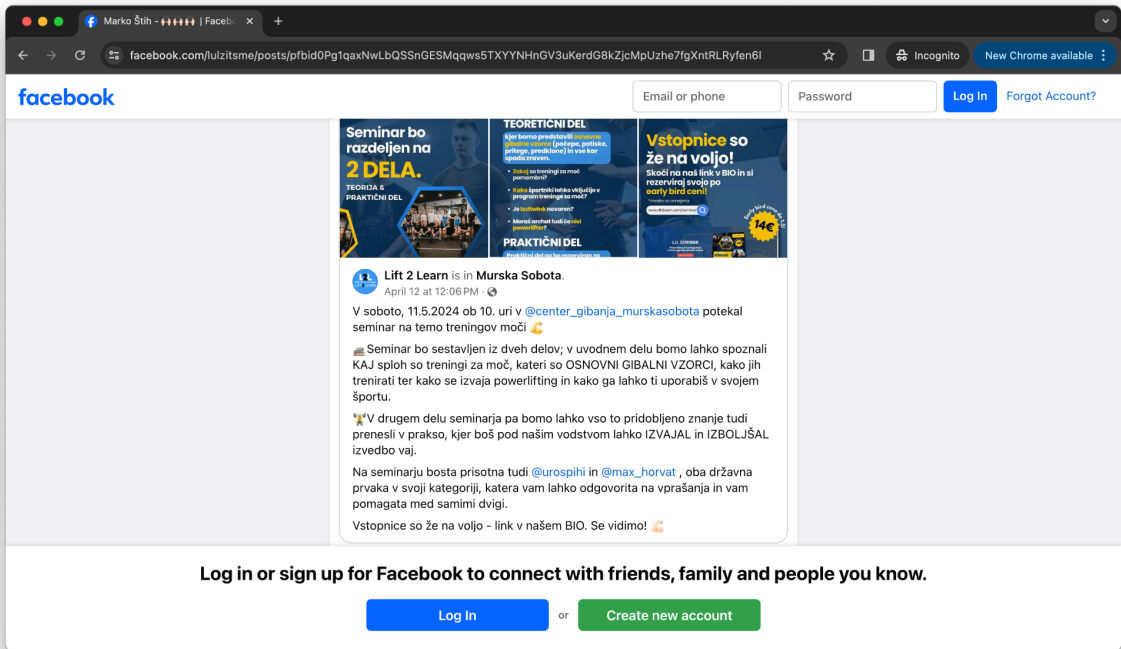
Marko Štih - 🙌🙌🙌🙌🙌 | Faceb ×
+
facebook.com/lulzitsme/posts/pfbid0Pg1qaxNwLbQSSnGESMqqws5TXYYNHnGV3uKerdG8kZjcMpUzhe7fgXntRLRyfen6l
Incognito
New Chrome available

facebook
Email or phone
Password
Log In
Forgot Account?

Seminar bo razdeljen na 2 DELA.
TEORIJA & PRAKTIČNI DEL

TEORETIČNI DEL
kjer bomo predstavili osnovne gibalne vzorce (počepe, potiske, pritege, predklone) in vse kar spada zraven.
Zakaj so treningi za moč pomembni?
Kako športniki lahko vključijo v program treninga za moč?
Je butteink nevaren?
Moraš archat tudi če nisi powerlifter?
PRAKTIČNI DEL
Praktični del bo bo rezerviran za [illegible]

Vstopnice so že na voljo!
Skoči na naš link v BIO in si rezerviraj svojo po early bird ceni!
14€

Lift 2 Learn is in Murska Sobota.
April 12 at 12:06 PM ·

V soboto, 11.5.2024 ob 10. uri v @center_gibanja_murskasobota potekal seminar na temo treningov moči 💪

Seminar bo sestavljen iz dveh delov; v uvodnem delu bomo lahko spoznali KAJ sploh so treningi za moč, kateri so OSNOVNI GIBALNI VZORCI, kako jih trenirati ter kako se izvaja powerlifting in kako ga lahko ti uporabiš v svojem športu.

🏋V drugem delu seminarja pa bomo lahko vso to pridobljeno znanje tudi prenesli v prakso, kjer boš pod našim vodstvom lahko IZVAJAL in IZBOLJŠAL izvedbo vaj.

Na seminarju bosta prisotna tudi @urospihi in @max_horvat , oba državna prvaka v svoji kategoriji, katera vam lahko odgovorita na vprašanja in vam pomagata med samimi dvigi.

Vstopnice so že na voljo - link v našem BIO. Se vidimo! 💪

Log in or sign up for Facebook to connect with friends, family and people you know.
Log In
or
Create new account